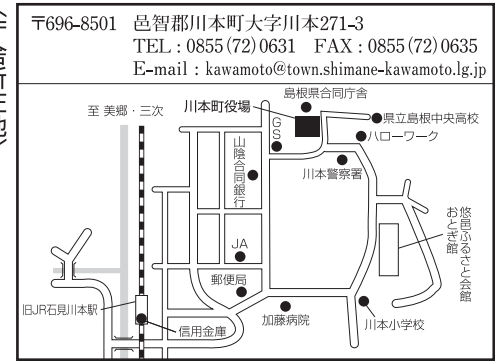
〒696-8501 邑智郡川本町大字川本271-3
TEL：0855(72)0631 FAX：0855(72)0635
E-mail：kawamoto@town.shimane-kawamoto.lg.jp

至 美郷・三次
川本町役場
島根県合同庁舎
県立島根中央高校
ハローワーク
GS
山陰合同銀行
川本警察署
JA
郵便局
悠邑ふるさと会館
おとぎ館
旧JR石見川本駅
信用金庫
加藤病院
川本小学校